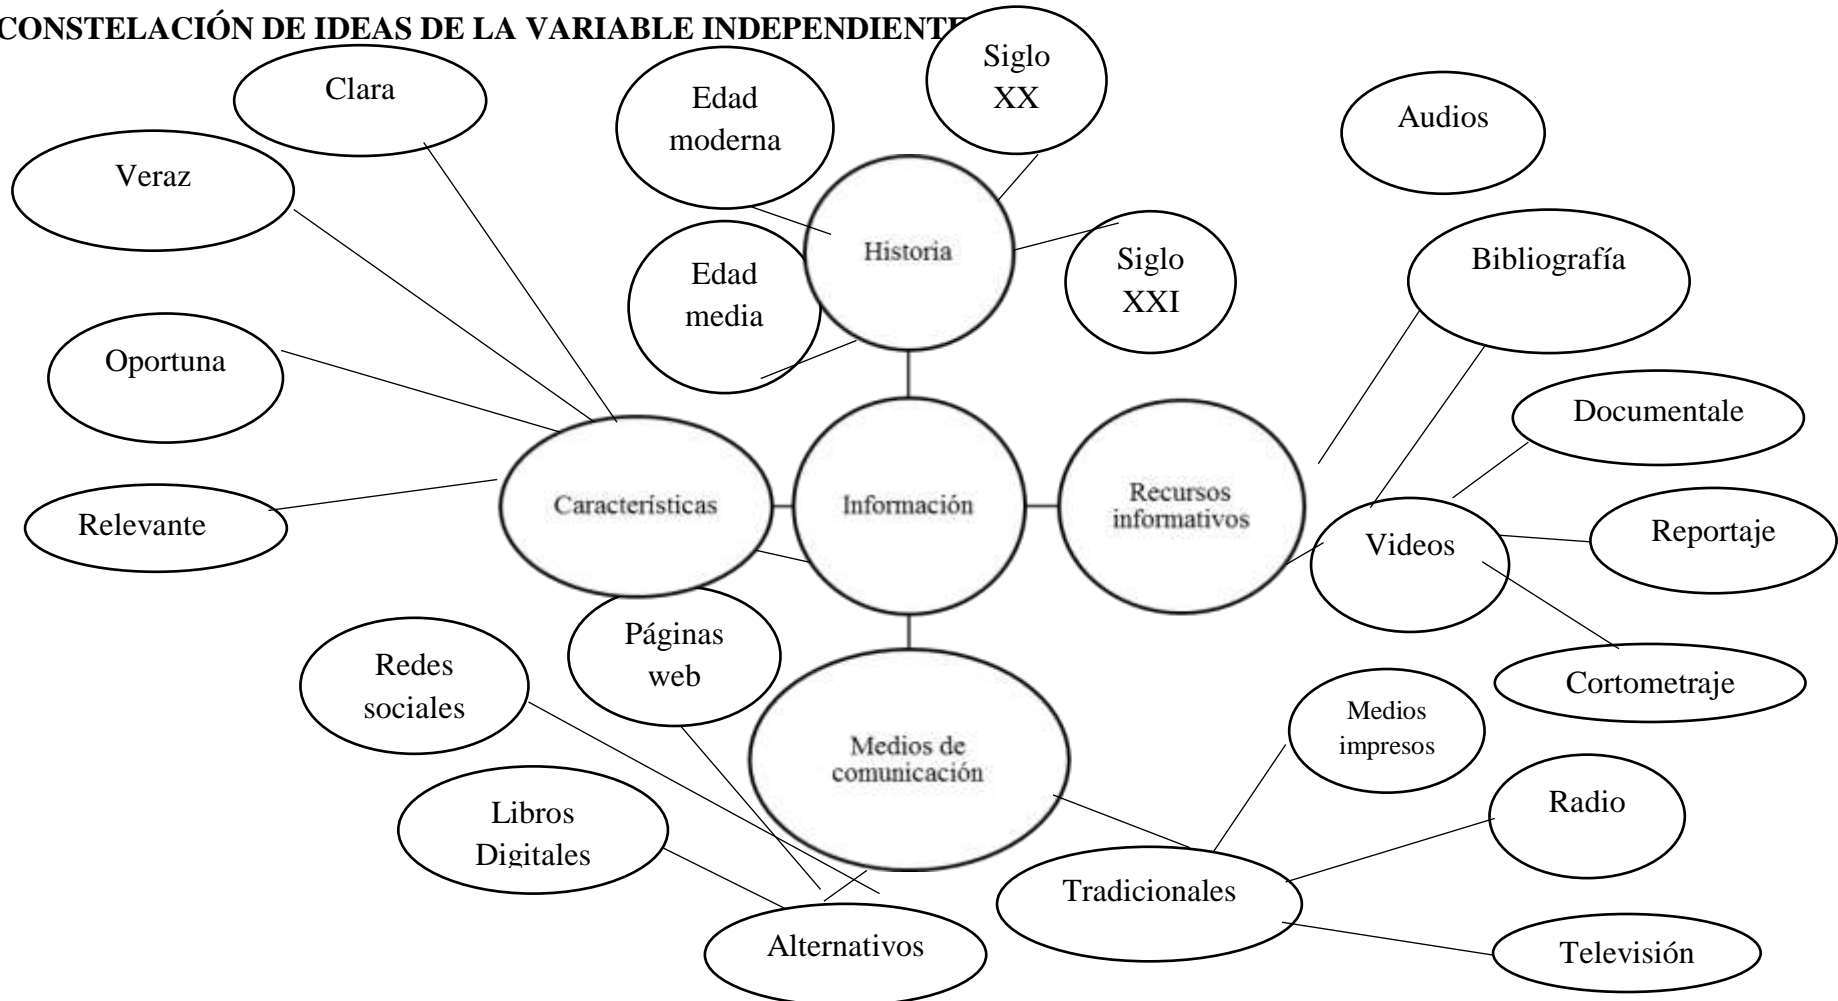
CONSTELACIÓN DE IDEAS DE LA VARIABLE INDEPENDIENTE

Clara

Veraz

Edad moderna

Siglo XX

Audios

Historia

Siglo XXI

Edad media

Bibliografía

Oportuna

Documentale

Relevante

Características

Información

Recursos informativos

Videos

Reportaje

Páginas web

Cortometraje

Redes sociales

Medios de comunicación

Medios impresos

Radio

Libros Digitales

Tradicionales

Alternativos

Televisión